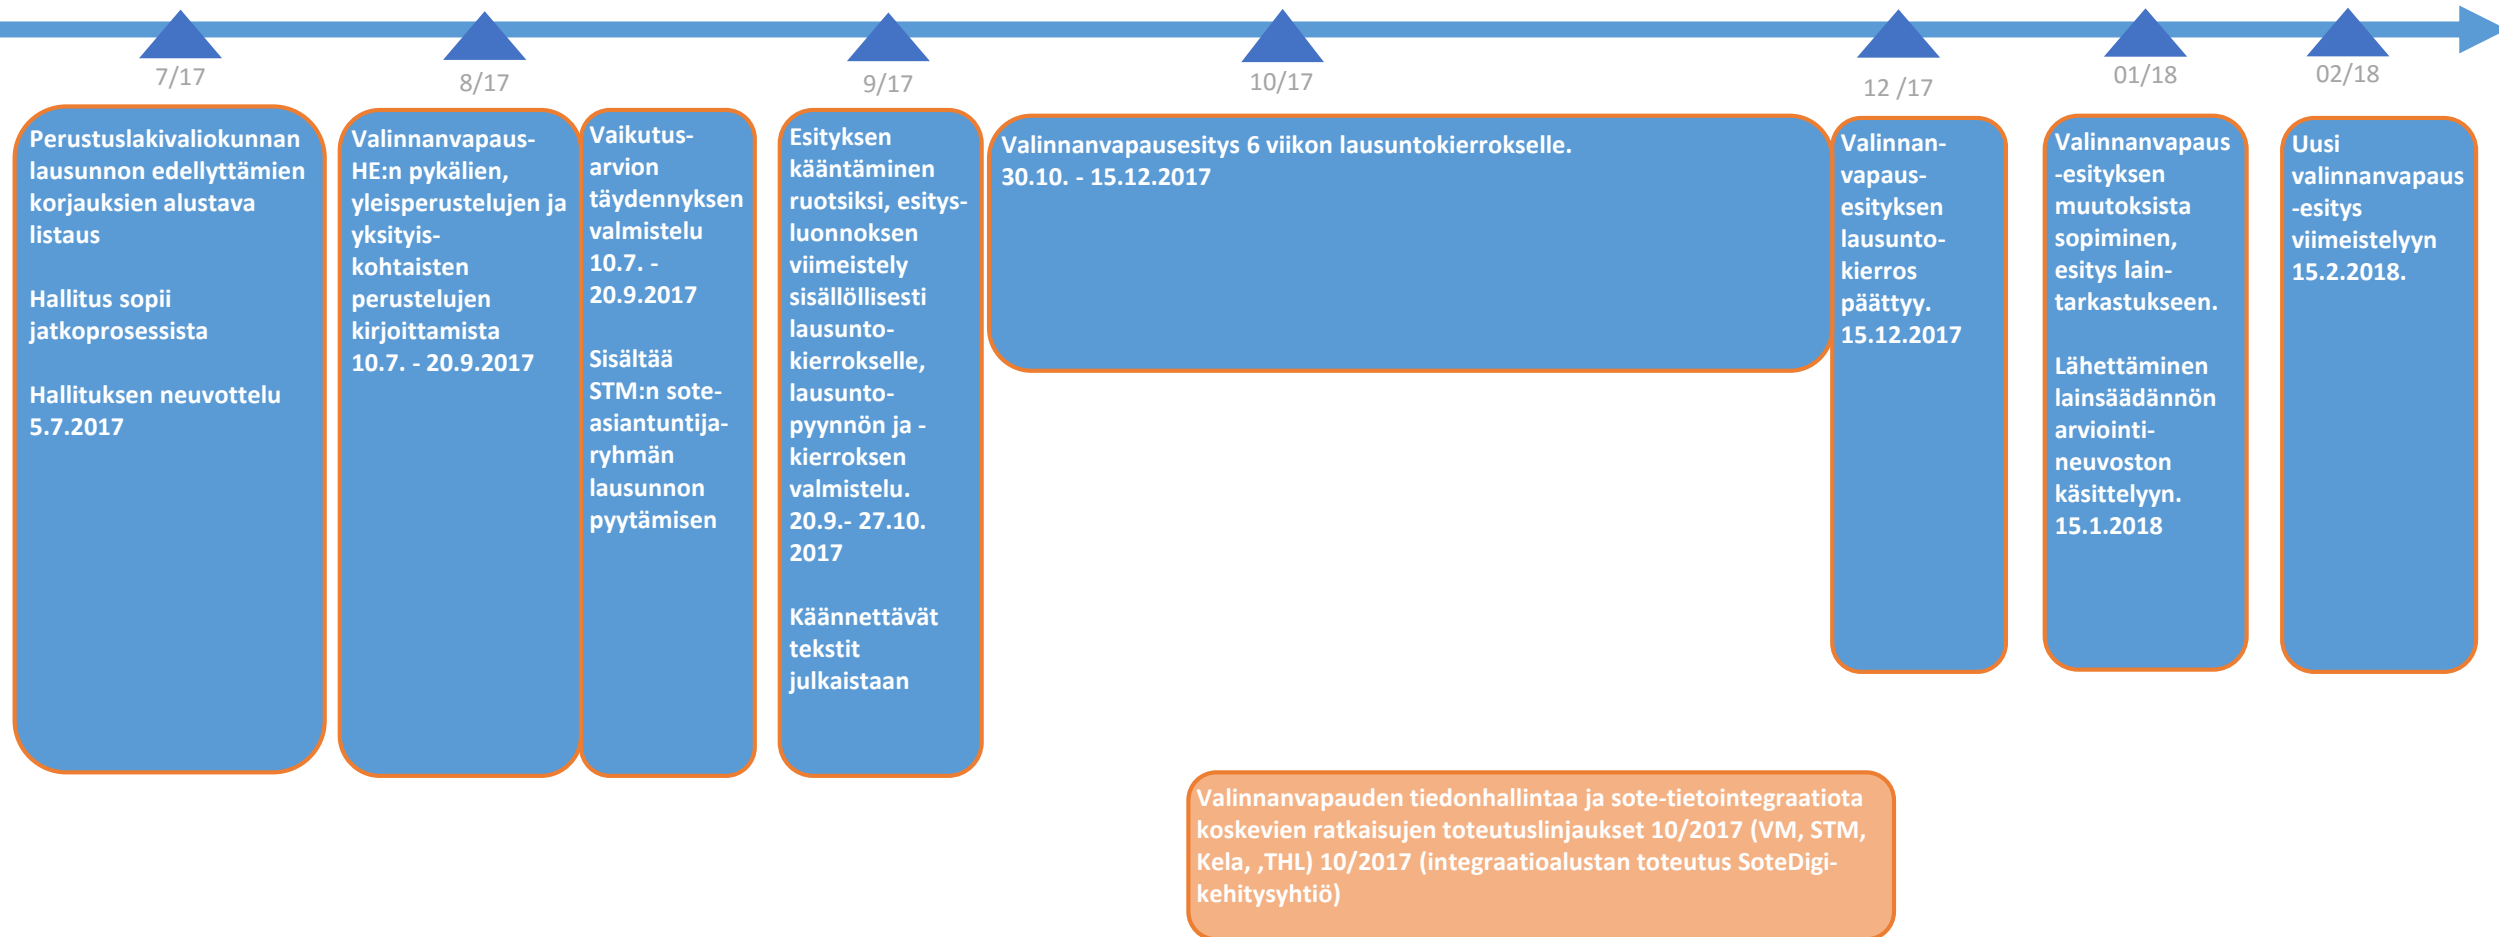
7/17

8/17

9/17

10/17

12 /17

01/18

02/18

Perustuslakivaliokunnan lausunnon edellyttämien korjauksien alustava listaus

Hallitus sopii jatkoprosessista

Hallituksen neuvottelu 5.7.2017

Valinnanvapaus-HE:n pykälien, yleisperustelujen ja yksityis-kohtaisten perustelujen kirjoittamista 10.7. - 20.9.2017

Vaikutus-arvion täydennyksen valmistelu 10.7. - 20.9.2017

Sisältää STM:n sote-asiantuntija-ryhmän lausunnon pyytämisen

Esityksen kääntäminen ruotsiksi, esitys-luonnoksen viimeistely sisällöllisesti lausunto-kierrokselle, lausunto-pyynnön ja -kierroksen valmistelu. 20.9.- 27.10. 2017

Käännettävät tekstit julkaistaan

Valinnanvapausesitys 6 viikon lausuntokierrokselle. 30.10. - 15.12.2017

Valinnan-vapaus-esityksen lausunto-kierros päättyy. 15.12.2017

Valinnanvapaus -esityksen muutoksista sopiminen, esitys lain-tarkastukseen.

Lähettäminen lainsäädännön arviointi-neuvoston käsittelyyn. 15.1.2018

Uusi valinnanvapaus -esitys viimeistelyyn 15.2.2018.

Valinnanvapauden tiedonhallintaa ja sote-tietointegraatiota koskevien ratkaisujen toteutuslinjaukset 10/2017 (VM, STM, Kela, ,THL) 10/2017 (integraatioalustan toteutus SoteDigi-kehitysyhtiö)